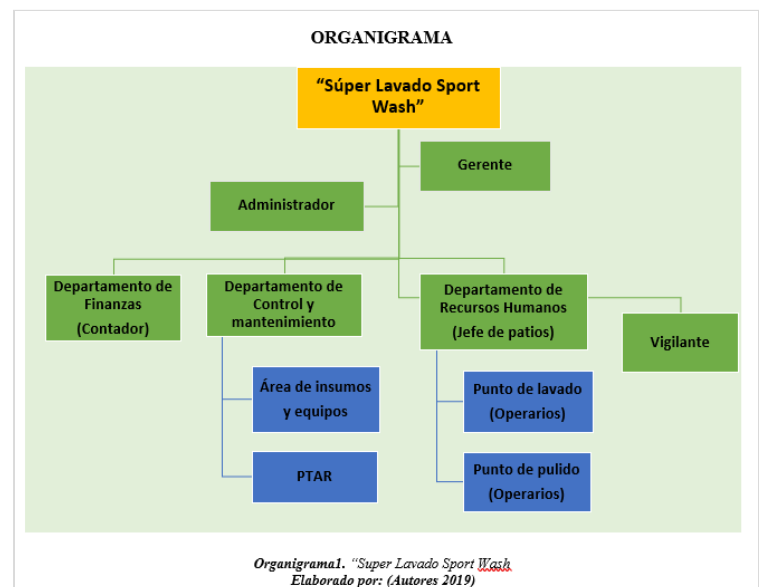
ORGANIGRAMA

“Súper Lavado Sport Wash”

Gerente

Administrador

Departamento de Finanzas (Contador)

Departamento de Control y mantenimiento

Departamento de Recursos Humanos (Jefe de patios)

Vigilante

Área de insumos y equipos

PTAR

Punto de lavado (Operarios)

Punto de pulido (Operarios)

Organigrama1. “Super Lavado Sport Wash
Elaborado por: (Autores 2019)